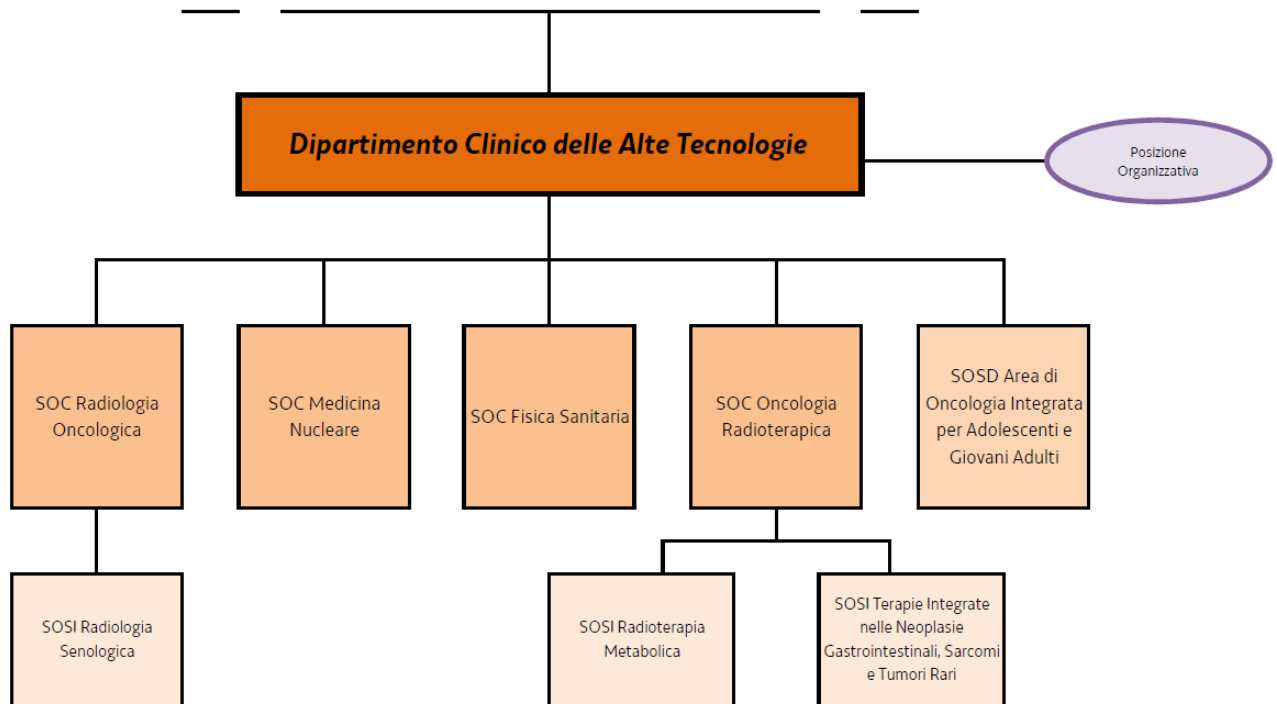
Dipartimento Clinico delle Alte Tecnologie

Posizione Organizzativa

SOC Radiologia Oncologica

SOC Medicina Nucleare

SOC Fisica Sanitaria

SOC Oncologia Radioterapica

SOSD Area di Oncologia Integrata per Adolescenti e Giovani Adulti

SOSI Radiologia Senologica

SOSI Radioterapia Metabolica

SOSI Terapie Integrate nelle Neoplasie Gastrointestinali, Sarcomi e Tumori Rari